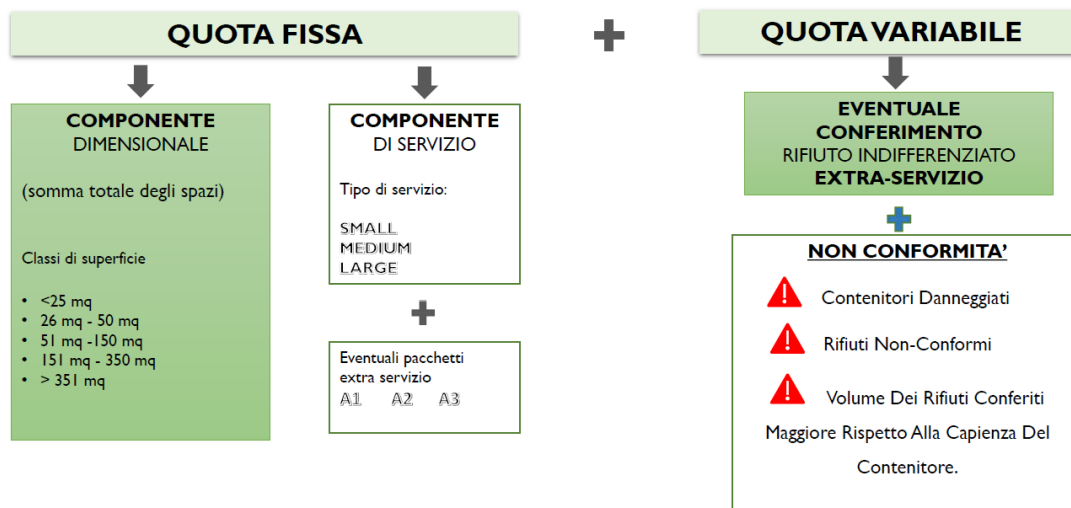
QUOTA FISSA

COMPONENTE
DIMENSIONALE

(somma totale degli spazi)

Classi di superficie

- <25 mq
- 26 mq - 50 mq
- 51 mq -150 mq
- 151 mq - 350 mq
- > 351 mq

COMPONENTE
DI SERVIZIO

Tipo di servizio:

SMALL
MEDIUM
LARGE

Eventuali pacchetti extra servizio
A1 A2 A3

QUOTA VARIABILE

EVENTUALE
CONFERIMENTO
RIFIUTO INDIFFERENZIATO
EXTRA-SERVIZIO

NON CONFORMITA'

Contenitori Danneggiati

Rifiuti Non-Conformi

Volume Dei Rifiuti Conferiti Maggiore Rispetto Alla Capienza Del Contenitore.